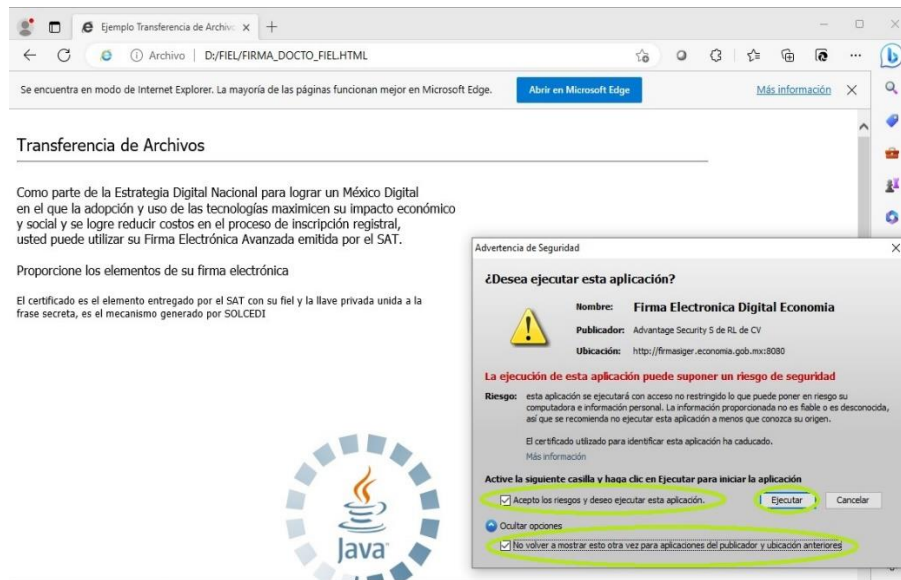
Ejemplo Transferencia de Archivo ×
+
Archivo | D:/FIEL/FIRMA_DOCTO_FIEL.HTML

Se encuentra en modo de Internet Explorer. La mayoría de las páginas funcionan mejor en Microsoft Edge.
Abrir en Microsoft Edge
Más información ×

Transferencia de Archivos

Como parte de la Estrategia Digital Nacional para lograr un México Digital en el que la adopción y uso de las tecnologías maximicen su impacto económico y social y se logre reducir costos en el proceso de inscripción registral, usted puede utilizar su Firma Electrónica Avanzada emitida por el SAT.

Proporcione los elementos de su firma electrónica

El certificado es el elemento entregado por el SAT con su fiel y la llave privada unida a la frase secreta, es el mecanismo generado por SOLCEDI

Java

Advertencia de Seguridad ×

¿Desea ejecutar esta aplicación?

Nombre: Firma Electronica Digital Economia
Publicador: Advantage Security S de RL de CV
Ubicación: http://firmasiger.economia.gob.mx:8080

La ejecución de esta aplicación puede suponer un riesgo de seguridad

Riesgo: esta aplicación se ejecutará con acceso no restringido lo que puede poner en riesgo su computadora e información personal. La información proporcionada no es fiable o es desconocida, así que se recomienda no ejecutar esta aplicación a menos que conozca su origen.

El certificado utilizado para identificar esta aplicación ha caducado.

Más información

Active la siguiente casilla y haga clic en Ejecutar para iniciar la aplicación

Acepto los riesgos y deseo ejecutar esta aplicación.
Ejecutar
Cancelar

Ocultar opciones

No volver a mostrar esto otra vez para aplicaciones del publicador y ubicación anteriores